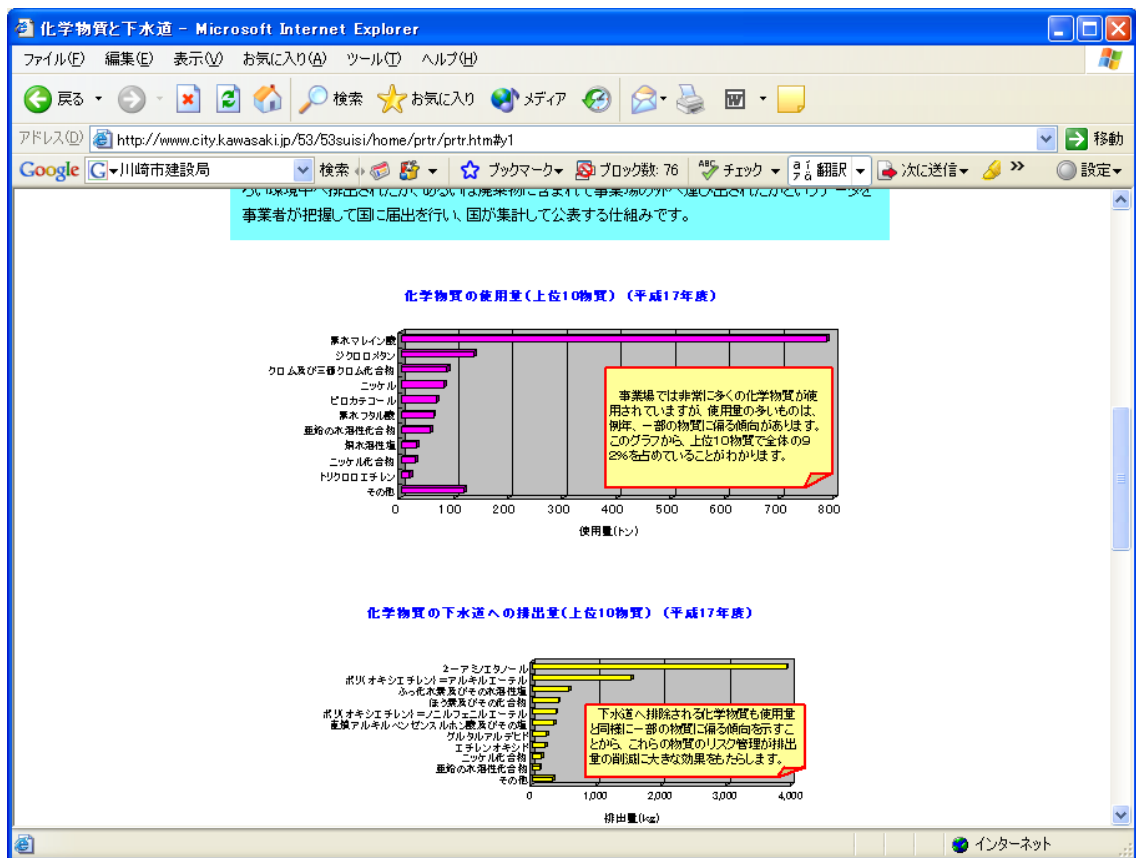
化学物質と下水道 - Microsoft Internet Explorer

ファイル(F) 編集(E) 表示(V) お気に入り(A) ツール(T) ヘルプ(H)

戻る 検索 お気に入り メディア

アドレス(D) http://www.city.kawasaki.jp/53/53suisi/home/prtr/prtr.htm#y1 移動

Google 川崎市建設局 検索 ブックマーク ブロック数: 76 チェック 翻訳 次に送信 設定

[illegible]事業者が把握して国に届出を行い、国が集計して公表する仕組みです。

化学物質の使用量（上位10物質）（平成17年度）

無水マレイン酸
ジクロロメタン
クロム及び三価クロム化合物
ニッケル
ピロカテコール
無水フタル酸
亜鉛の水溶性化合物
銅水溶性塩
ニッケル化合物
トリクロロエチレン
その他

0 100 200 300 400 500 600 700 800

使用量(トン)

事業場では非常に多くの化学物質が使用されていますが、使用量の多いものは、例年、一部の物質に偏る傾向があります。このグラフから、上位10物質で全体の92%を占めていることがわかります。

化学物質の下水道への排出量（上位10物質）（平成17年度）

2-アミノエタノール
ポリ(オキシエチレン)=アルキルエーテル
ふっ化水素及びその水溶性塩
ほう素及びその化合物
ポリ(オキシエチレン)=ノニルフェニルエーテル
直鎖アルキルベンゼンスルホン酸及びその塩
グルタルアルデヒド
エチレンオキシド
ニッケル化合物
亜鉛の水溶性化合物
その他

0 1,000 2,000 3,000 4,000

排出量(kg)

下水道へ排除される化学物質も使用量と同様に一部の物質に偏る傾向を示すことから、これらの物質のリスク管理が排出量の削減に大きな効果をもたらします。

インターネット